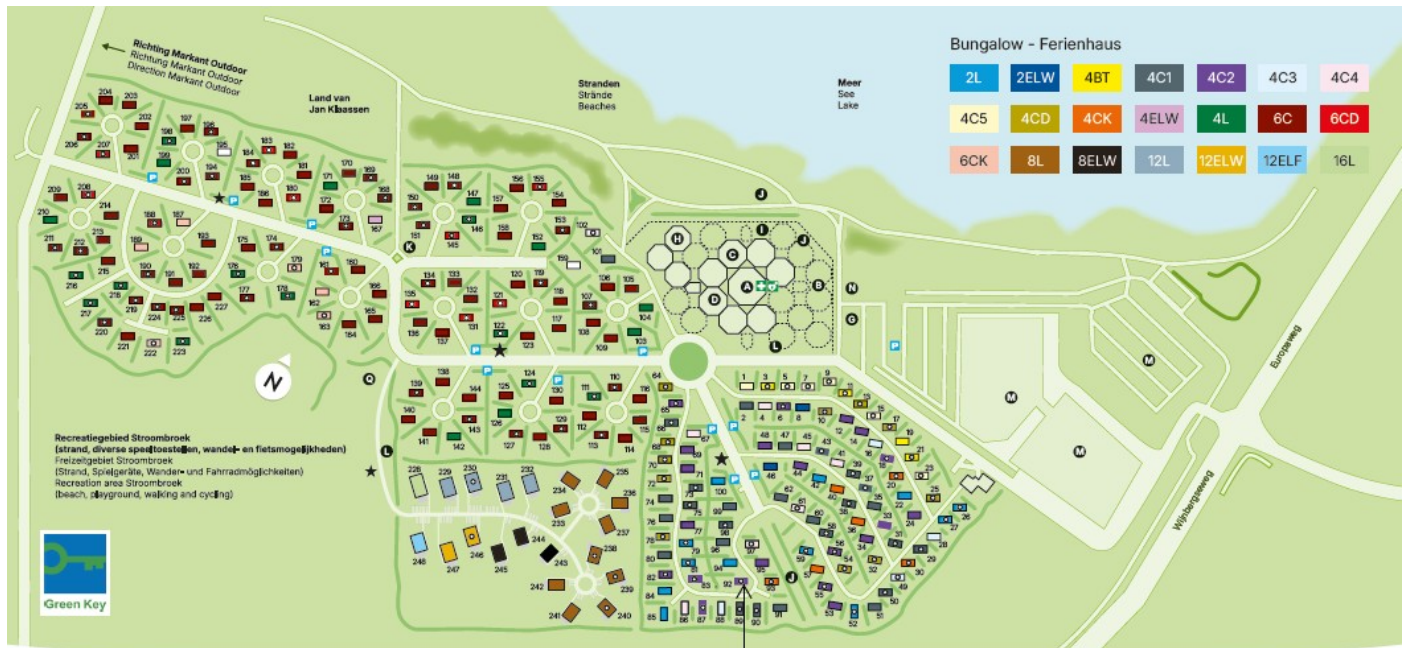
Bungalow - Ferienhaus

| 2L | 2ELW | 4BT | 4C1 | 4C2 | 4C3 | 4C4 |
|---|---|---|---|---|---|---|
| 4C5 | 4CD | 4CK | 4ELW | 4L | 6C | 6CD |
| 6CK | 8L | 8ELW | 12L | 12ELW | 12ELF | 16L |

Richting Markant Outdoor
Richtung Markant Outdoor
Direction Markant Outdoor

Land van Jan Klaassen

Stranden
Strände
Beaches

Meer
See
Lake

Recreatiegebied Stroombroek
(strand, diverse speeltoestellen, wandel- en fietsmogelijkheden)
Freizeitgebiet Stroombroek
(Strand, Spielgeräte, Wander- und Fahrradmöglichkeiten)
Recreation area Stroombroek
(beach, playground, walking and cycling)

Green Key

Europaweg
Wijnbergseweg

A B C D G H I J K L M N Q P

204 203 205 202 197 198 196 206 207 201 199 195 183 182 194 200 184 181 170 169 185 186 180 171 168 209 208 214 188 187 172 173 167 210 213 189 193 175 174 179 181 180 211 212 190 191 192 176 178 216 215 218 177 182 166 217 219 224 225 226 227 163 164 165 220 221 222 223 150 149 148 156 155 147 157 154 145 146 158 153 102 151 152 101 159 134 133 120 119 106 105 136 132 121 118 107 104 135 137 131 122 123 117 108 103 109 139 138 144 125 124 140 143 126 130 111 110 116 142 141 127 128 129 112 113 114 115 64 65 66 67 68 228 229 230 231 232 234 235 236 233 237 246 244 248 247 245 243 238 242 239 241 240 1 3 5 7 9 2 4 6 8 10 11 12 13 14 15 16 17 18 19 20 21 22 23 24 25 26 27 28 29 30 31 32 33 34 35 36 37 38 39 40 41 42 43 44 45 46 47 48 49 50 51 52 53 54 55 56 57 58 59 60 61 62 63 69 70 71 72 73 74 75 76 77 78 79 80 81 82 83 84 85 86 87 88 89 90 91 92 93 94 95 96 97 98 99 100